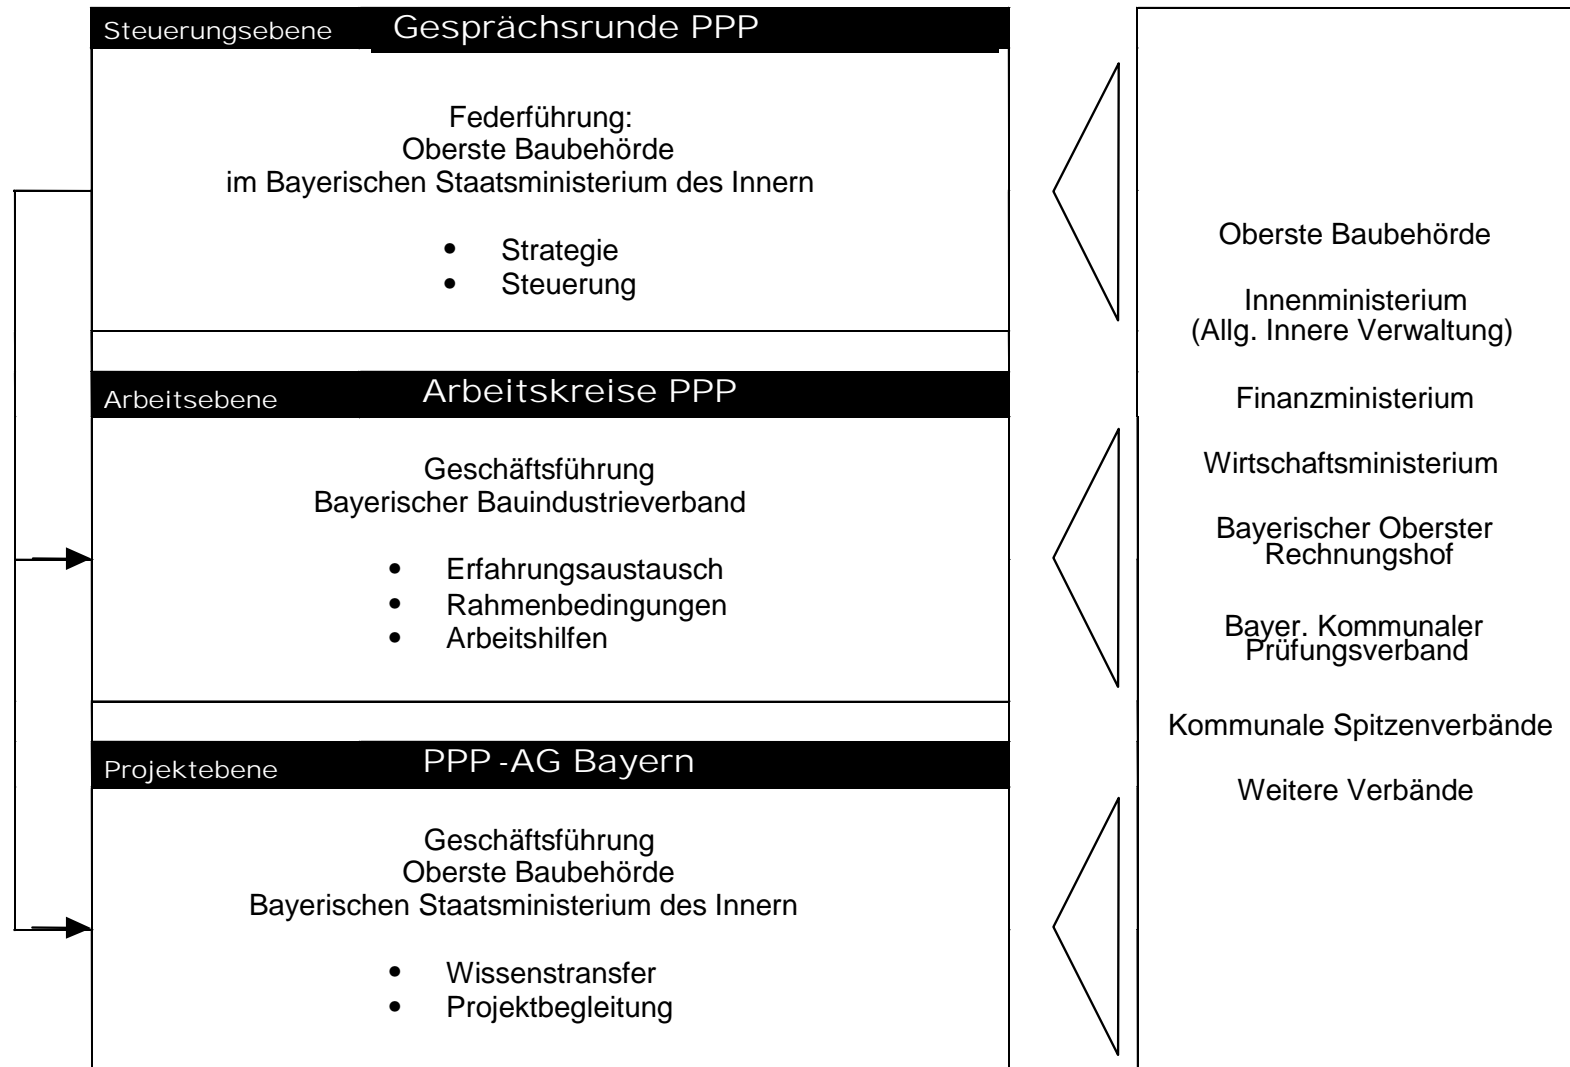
Steuerungsebene Gesprächsrunde PPP

Federführung:
Oberste Baubehörde
im Bayerischen Staatsministerium des Innern

- Strategie
- Steuerung

Arbeitsebene Arbeitskreise PPP

Geschäftsführung
Bayerischer Bauindustrieverband

- Erfahrungsaustausch
- Rahmenbedingungen
- Arbeitshilfen

Projektebene PPP-AG Bayern

Geschäftsführung
Oberste Baubehörde
Bayerischen Staatsministerium des Innern

- Wissenstransfer
- Projektbegleitung

Oberste Baubehörde

Innenministerium
(Allg. Innere Verwaltung)

Finanzministerium

Wirtschaftsministerium

Bayerischer Oberster Rechnungshof

Bayer. Kommunaler Prüfungsverband

Kommunale Spitzenverbände

Weitere Verbände